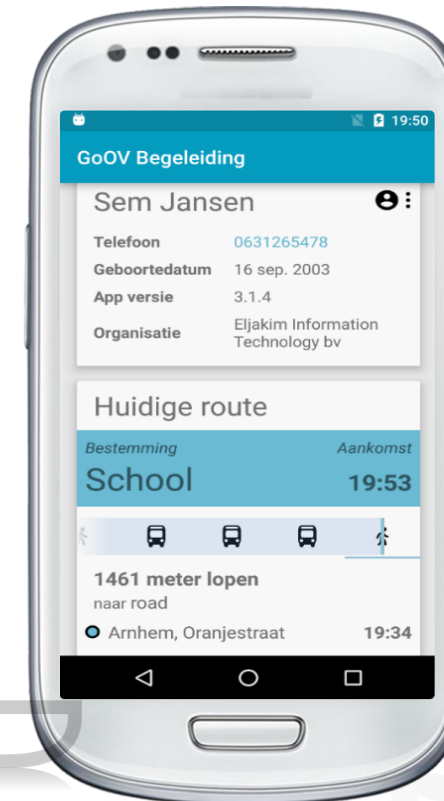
19:50

GoOV Begeleiding

Sem Jansen

| Telefoon | 0631265478 |
|---|---|
| Geboortedatum | 16 sep. 2003 |
| App versie | 3.1.4 |
| Organisatie | Eljakim Information Technology bv |

Huidige route

Bestemming
Aankomst
School
19:53

1461 meter lopen
naar road
Arnhem, Oranjestraat
19:34